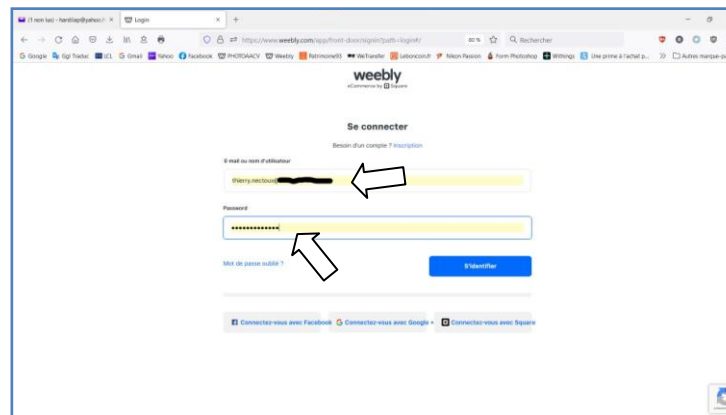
(1 non lu) - hardilap@yahoo.fr | Login

https://www.weebly.com/app/front-door/signin?path=login#/ 80 % Rechercher

Google Ggl Traduc LCL Gmail Yahoo Facebook PHOTOAACV Weebly Patrimoine95 WeTransfer Leboncoin.fr Nikon Passion Form Photoshop Withings Une prime à l'achat p... Autres marque-pages

weebly
eCommerce by Square

Se connecter

Besoin d'un compte ? Inscription

E-mail ou nom d'utilisateur

thierry.nectoux@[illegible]

Password

••••••••••••••

Mot de passe oublié ?

S'identifier

Connectez-vous avec Facebook | Connectez-vous avec Google | Connectez-vous avec Square